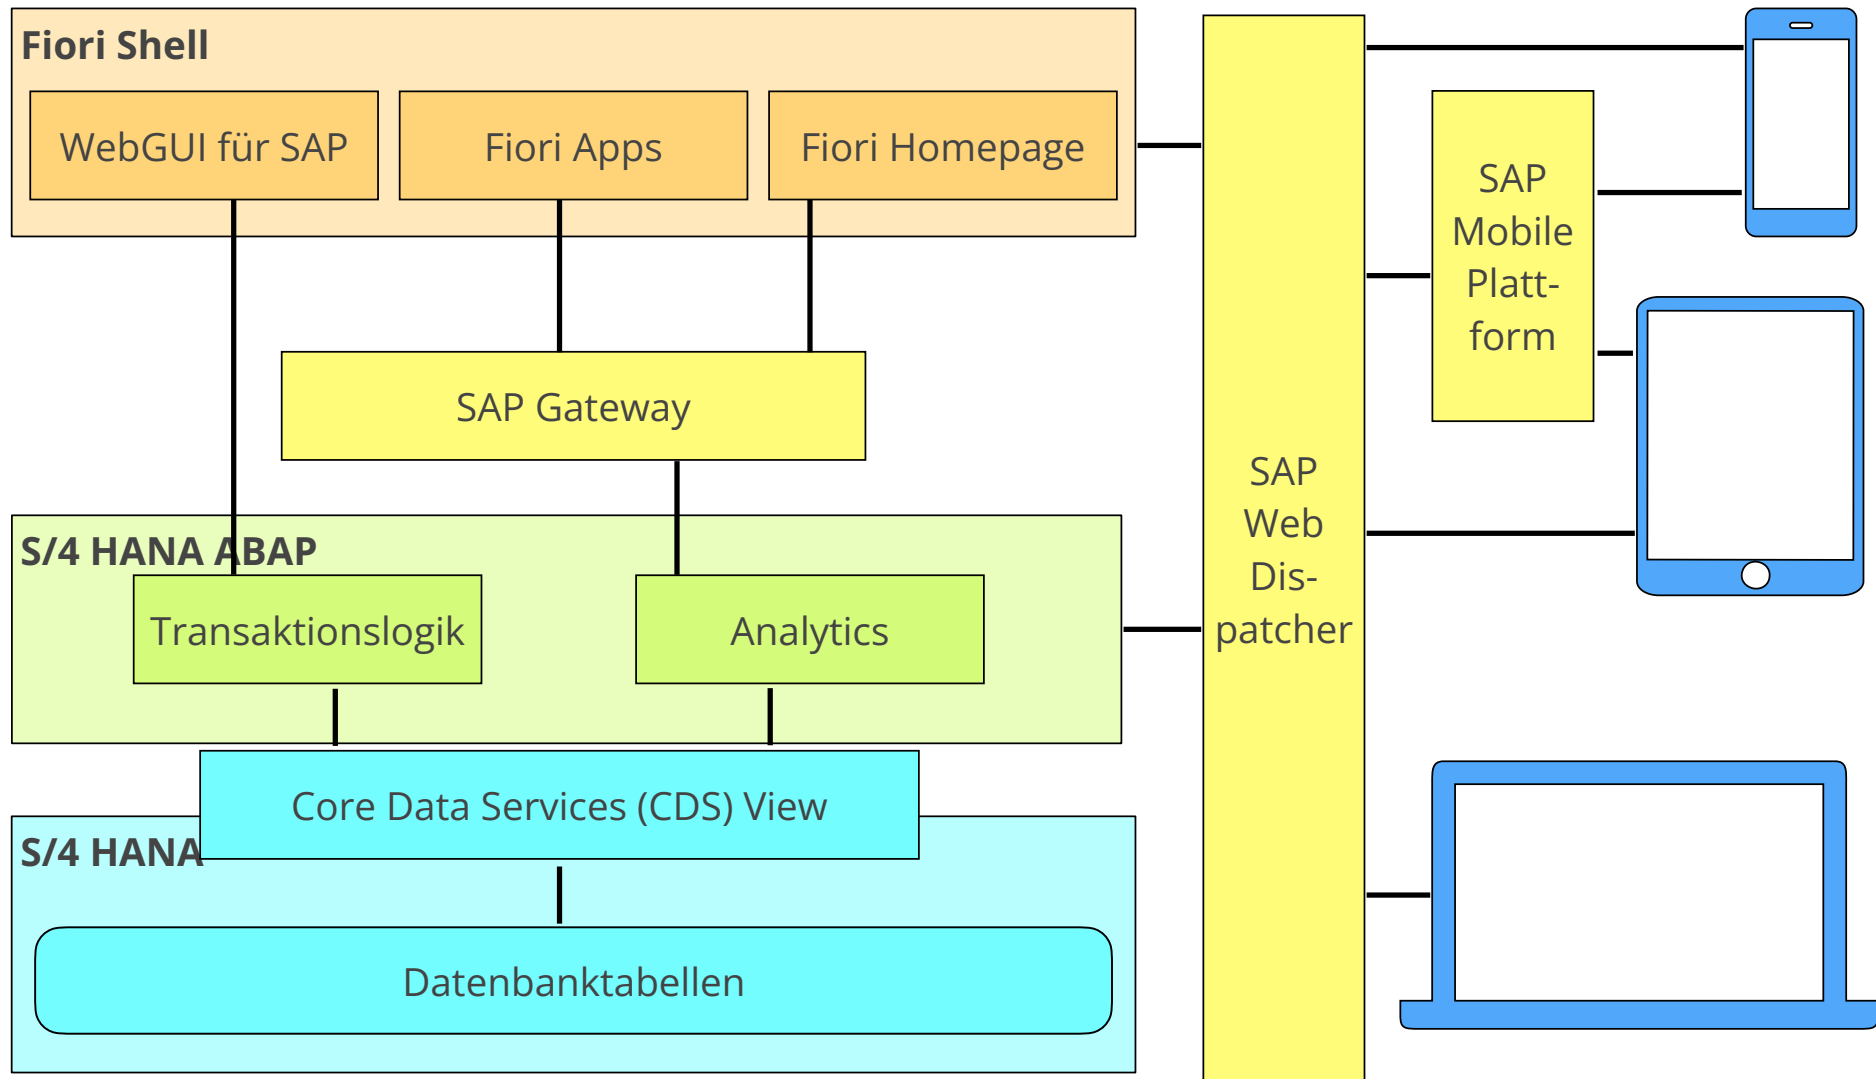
Fiori Shell

WebGUI für SAP

Fiori Apps

Fiori Homepage

SAP Gateway

S/4 HANA ABAP

Transaktionslogik

Analytics

Core Data Services (CDS) View

S/4 HANA

Datenbanktabellen

SAP Web Dispatcher

SAP Mobile Plattform